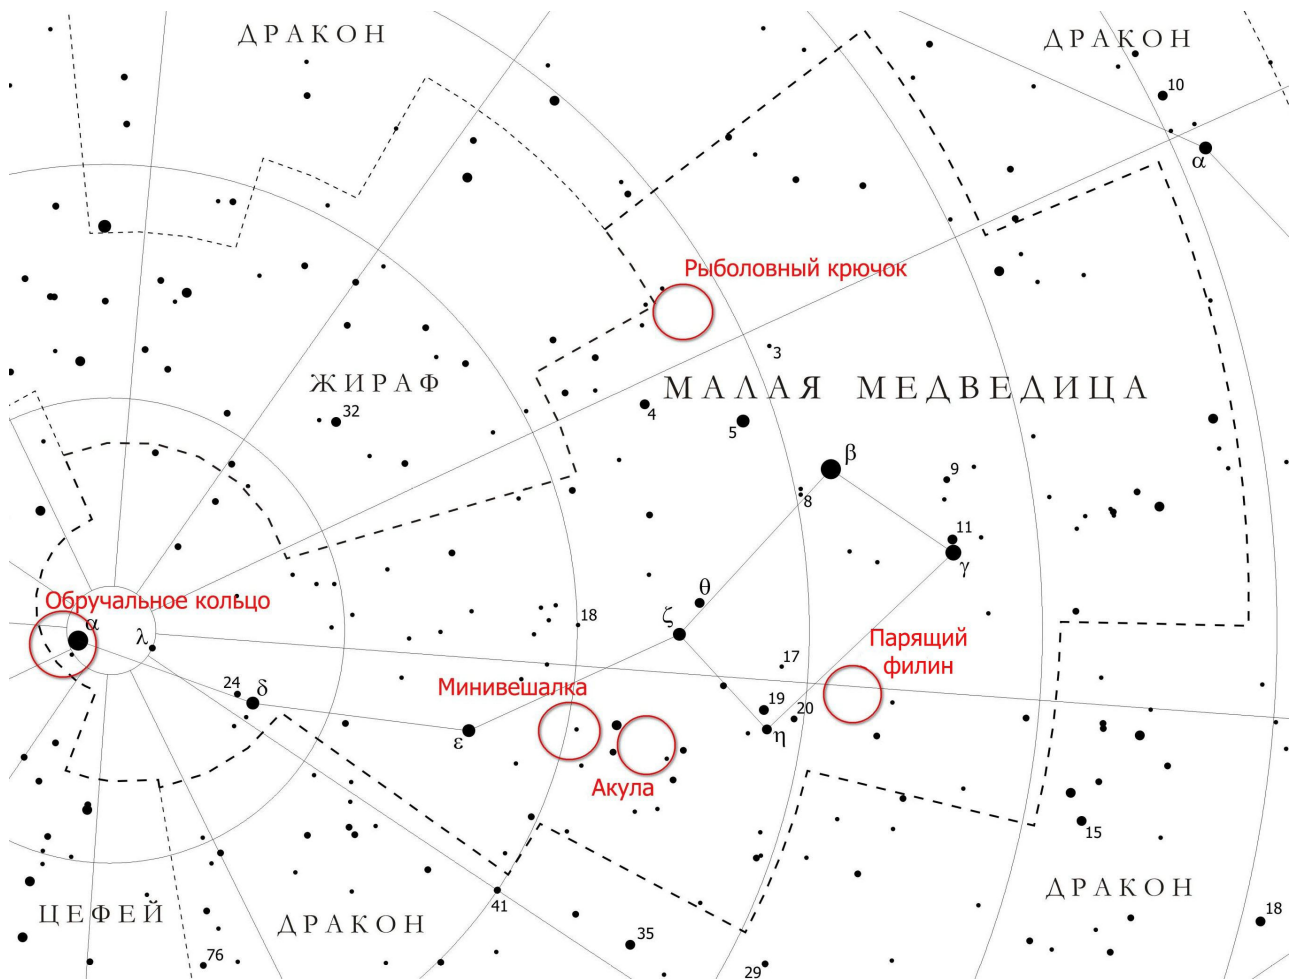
ДРАКОН

ДРАКОН

10

α

Рыболовный крючок

3

ЖИРАФ

МАЛАЯ МЕДВЕДИЦА

32

4

5

β

9

8

11

γ

θ

Обручальное кольцо

α

λ

18

ζ

Парящий филин

17

24

δ

Минивешалка

19

20

η

ε

Акула

15

ДРАКОН

41

ЦЕФЕЙ

ДРАКОН

35

18

76

29